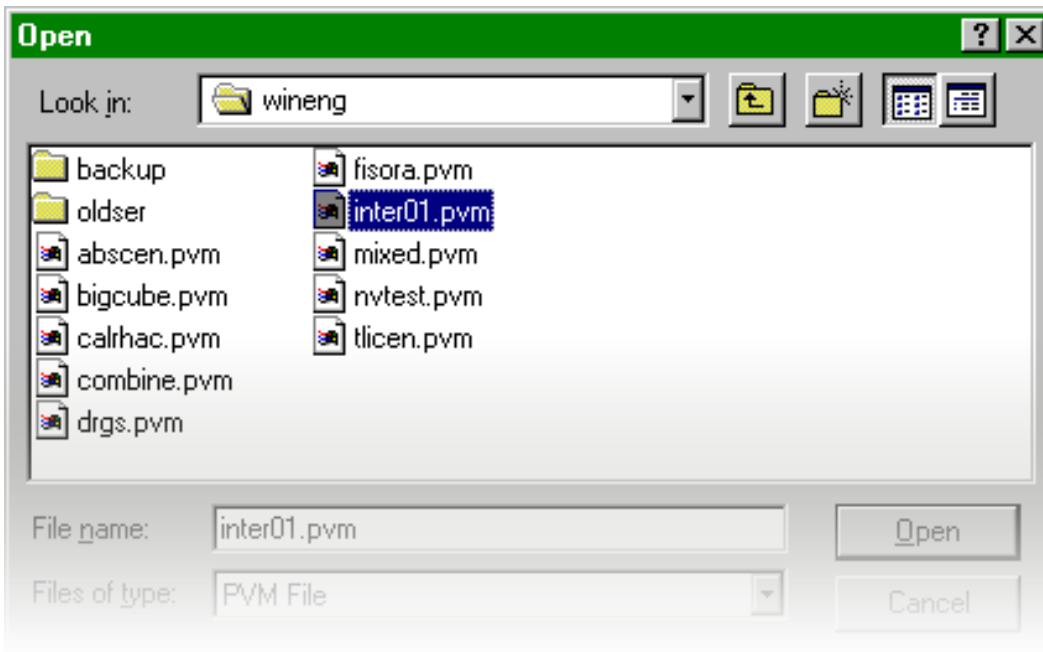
Open

?

Look in: wineng

backup
oldser
abscen.pvm
bigcube.pvm
calrhac.pvm
combine.pvm
drgs.pvm

fisora.pvm
inter01.pvm
mixed.pvm
nvtest.pvm
tlicen.pvm

File name: inter01.pvm

Open

Files of type: PVM File

Cancel